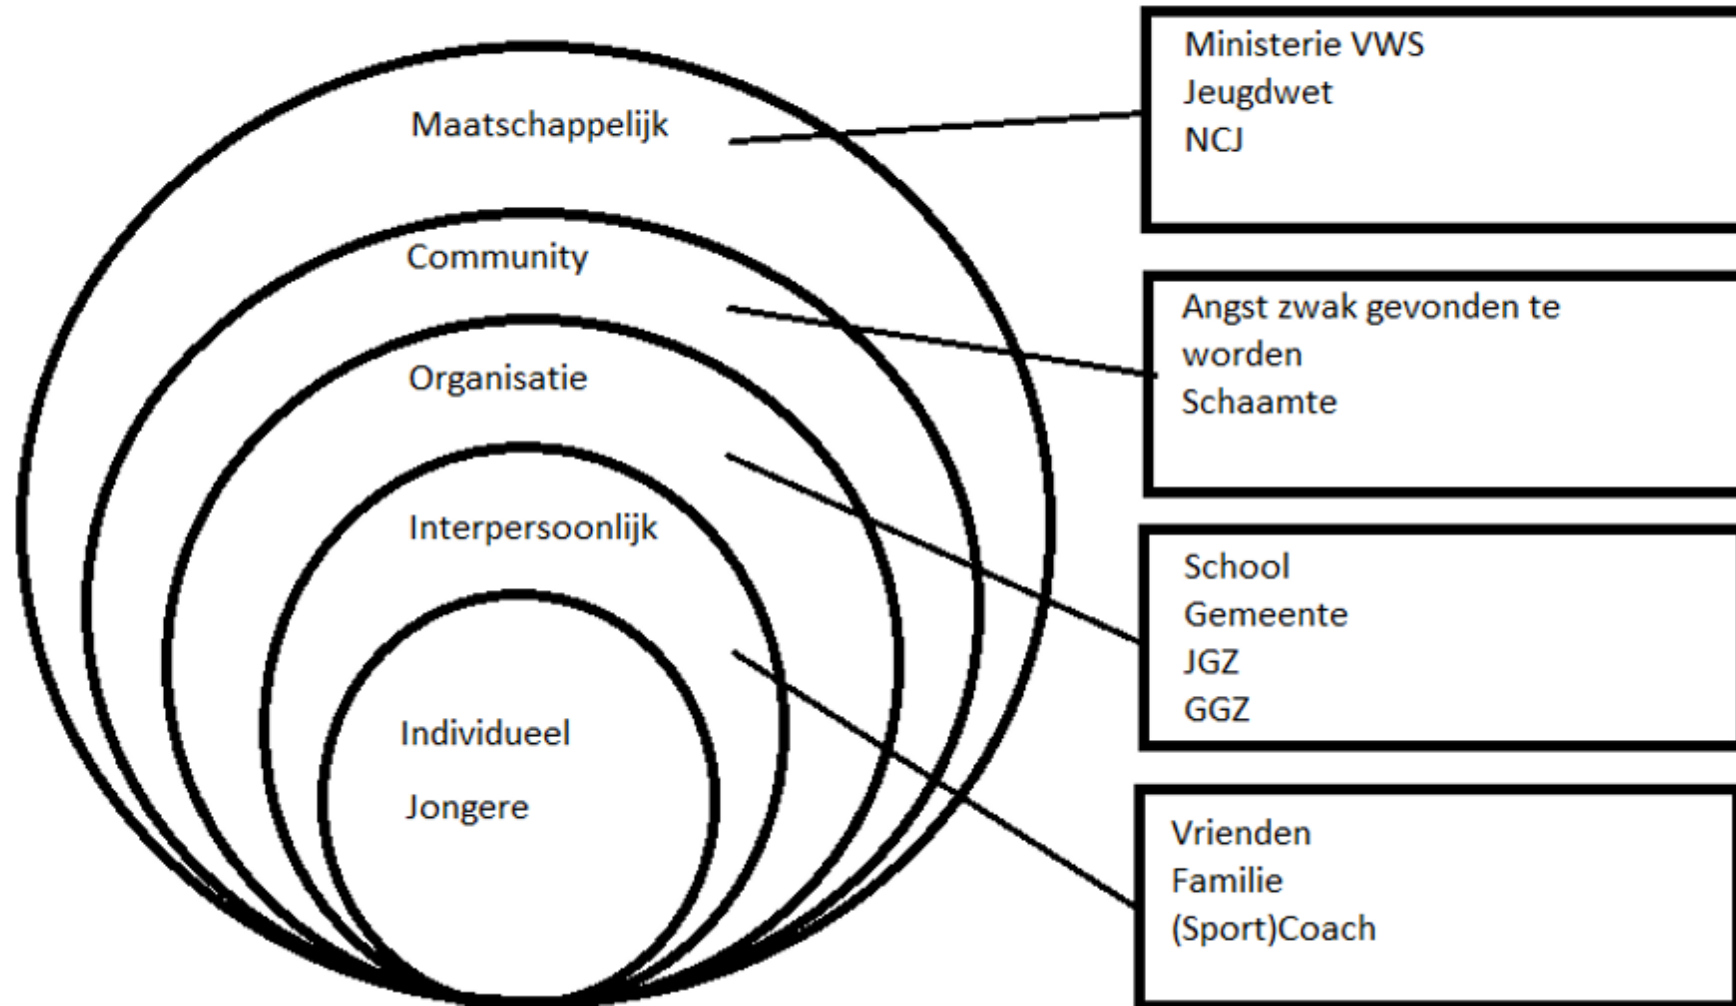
Maatschappelijk

Community

Organisatie

Interpersoonlijk

Individueel

Jongere

Ministerie VWS
Jeugdwet
NCJ

Angst zwak gevonden te worden
Schaamte

School
Gemeente
JGZ
GGZ

Vrienden
Familie
(Sport)Coach